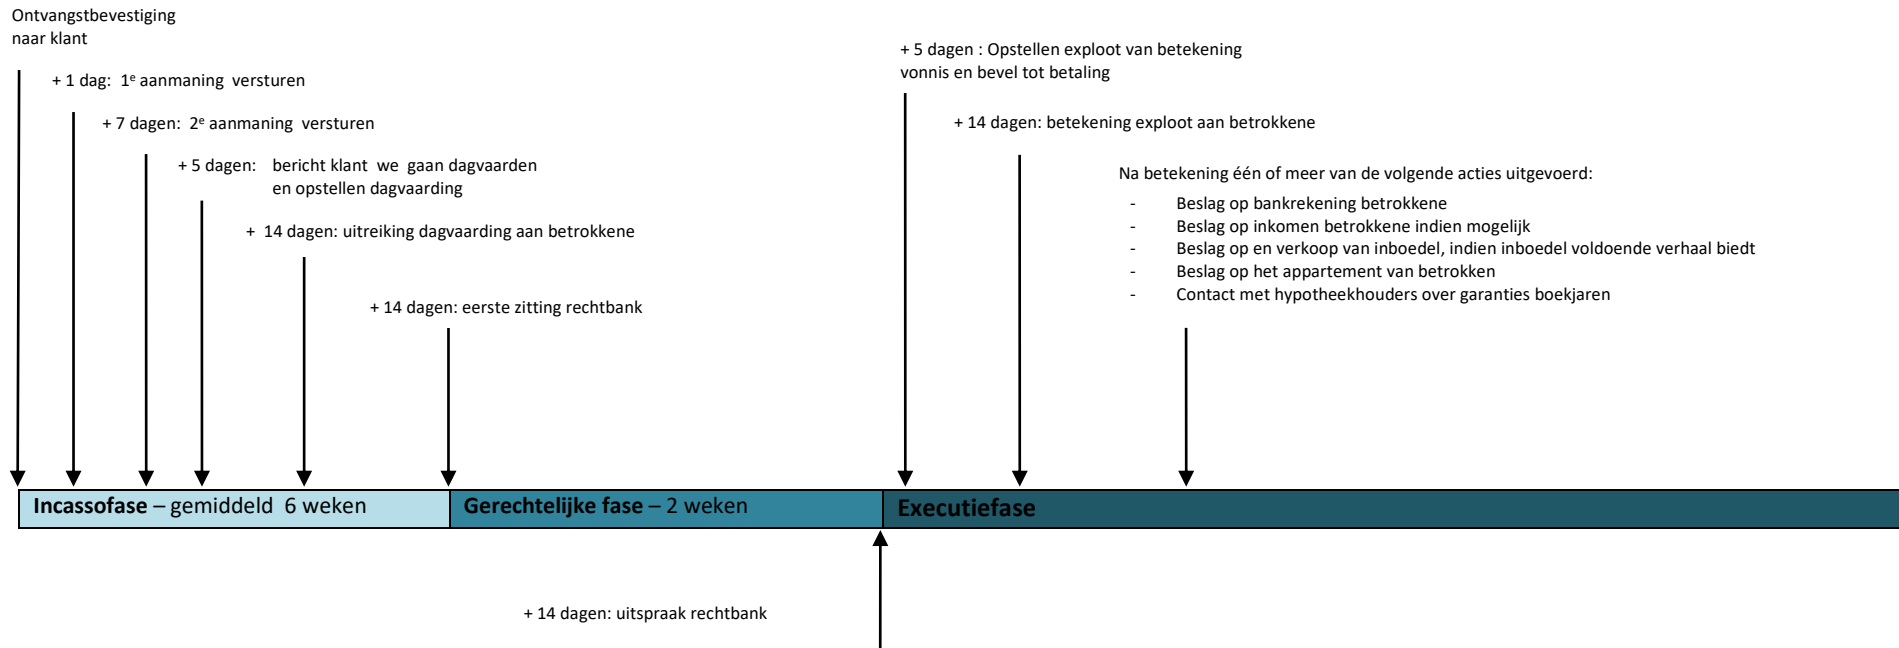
Ontvangstbevestiging naar klant

+ 1 dag: 1$^{e}$ aanmaning versturen

+ 7 dagen: 2$^{e}$ aanmaning versturen

+ 5 dagen: bericht klant we gaan dagvaarden en opstellen dagvaarding

+ 14 dagen: uitreiking dagvaarding aan betrokkene

+ 14 dagen: eerste zitting rechtbank

+ 5 dagen : Opstellen exploot van betekening vonnis en bevel tot betaling

+ 14 dagen: betekening exploot aan betrokkene

Na betekening één of meer van de volgende acties uitgevoerd:

- Beslag op bankrekening betrokkene
- Beslag op inkomen betrokkene indien mogelijk
- Beslag op en verkoop van inboedel, indien inboedel voldoende verhaal biedt
- Beslag op het appartement van betrokken
- Contact met hypotheekhouders over garanties boekjaren

**Incassofase** – gemiddeld 6 weken

**Gerechtelijke fase** – 2 weken

**Executiefase**

+ 14 dagen: uitspraak rechtbank